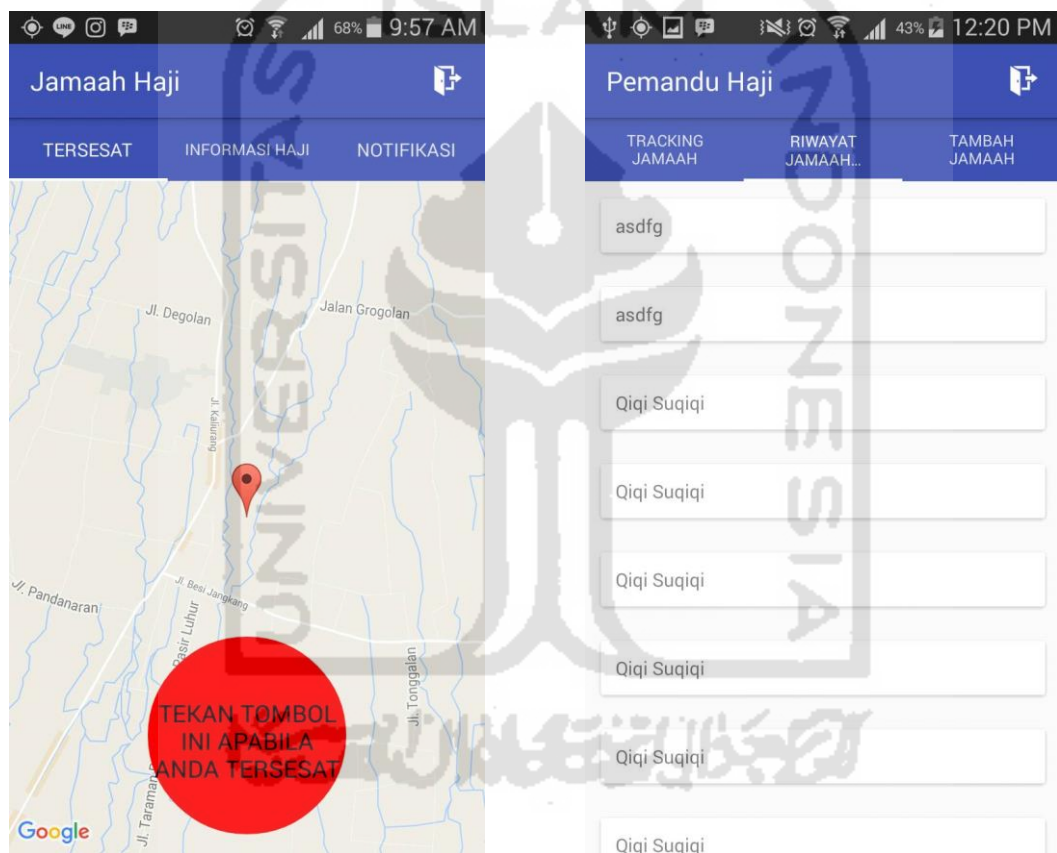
68% 9:57 AM

Jamaah Haji

TERSESAT INFORMASI HAJI NOTIFIKASI

Jl. Degolan
Jalan Grogolan
Jl. Kaliurang
Jl. Pandanaran
Jl. Besi Jangkang
Pasir Luhur
Jl. Tonggalan
Jl. Taraman

TEKAN TOMBOL INI APABILA ANDA TERSESAT

Google

43% 12:20 PM

Pemandu Haji

TRACKING JAMAAH
RIWAYAT JAMAAH...
TAMBAH JAMAAH

asdfg

asdfg

Qiqi Suqiqi

Qiqi Suqiqi

Qiqi Suqiqi

Qiqi Suqiqi

Qiqi Suqiqi

Qiqi Suqiqi